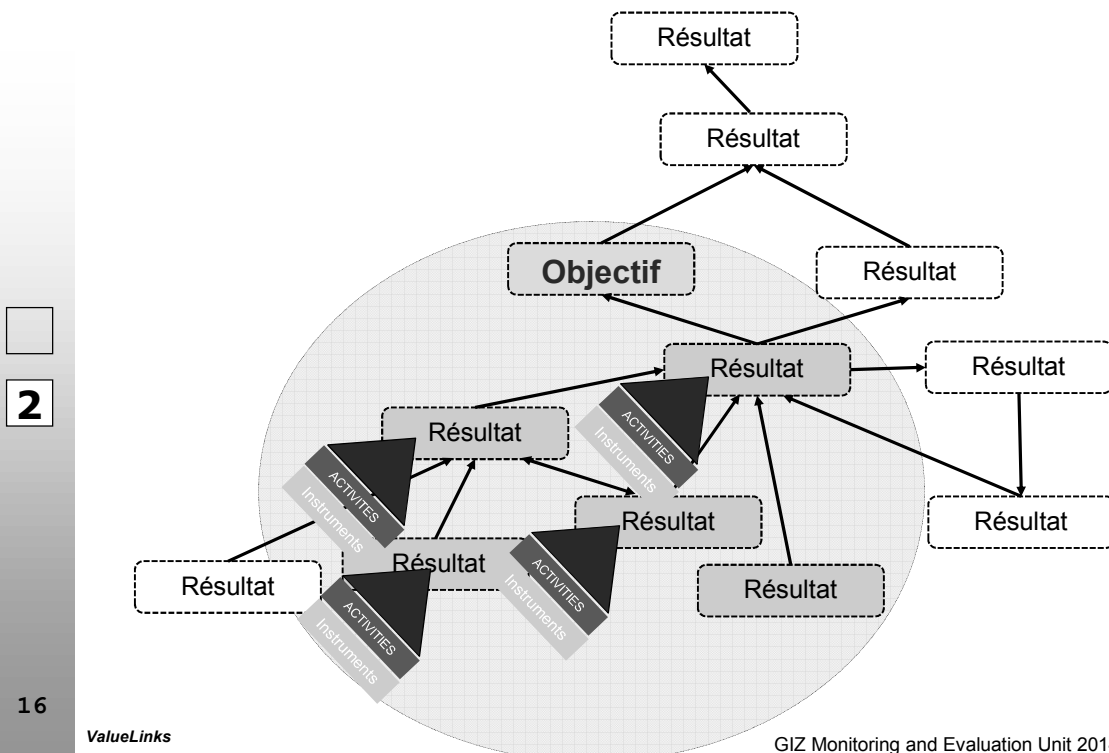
Résultat

Résultat

Objectif

Résultat

Résultat

Résultat

Résultat

ACTIVITIES

Instruments

ACTIVITIES

Instruments

Résultat

Résultat

Résultat

ACTIVITIES

Instruments

Résultat

ACTIVITIES

Instruments

Résultat

2

16

ValueLinks

GIZ Monitoring and Evaluation Unit 201